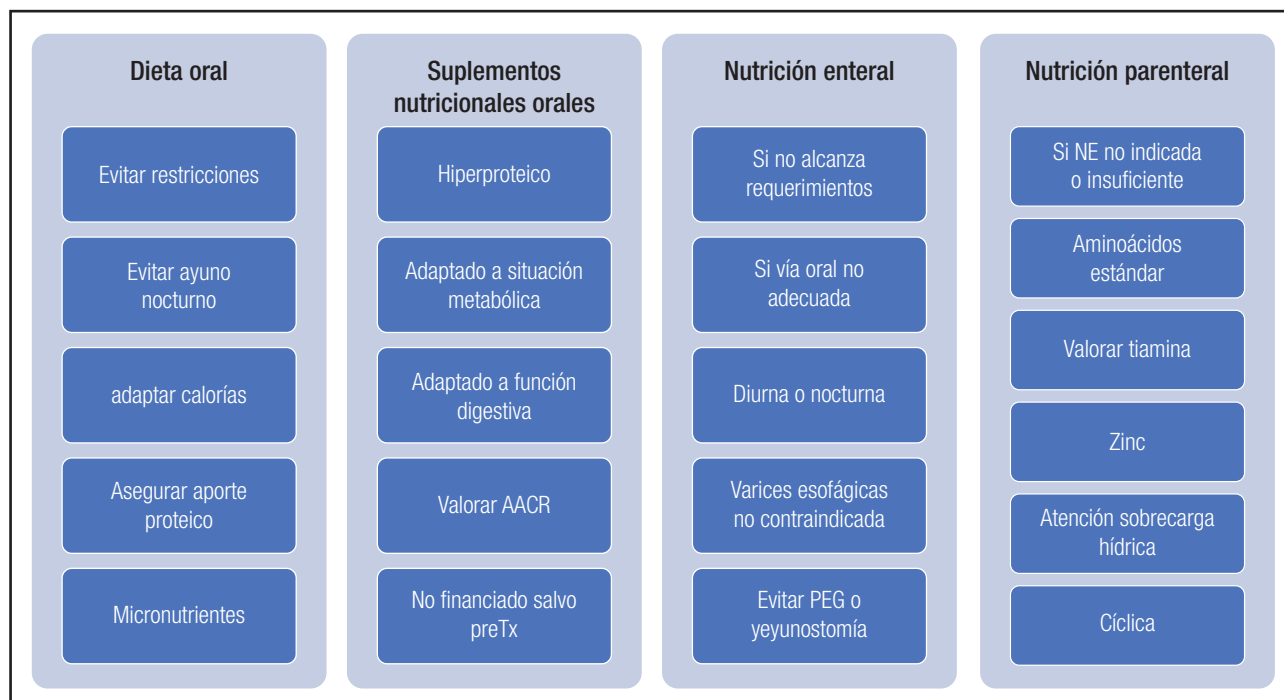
Dieta oral

Evitar restricciones

Evitar ayuno nocturno

adaptar calorías

Asegurar aporte proteico

Micronutrientes

Suplementos nutricionales orales

Hiperproteico

Adaptado a situación metabólica

Adaptado a función digestiva

Valorar AACR

No financiado salvo preTx

Nutrición enteral

Si no alcanza requerimientos

Si vía oral no adecuada

Diurna o nocturna

Varices esofágicas no contraindicada

Evitar PEG o yeyunostomía

Nutrición parenteral

Si NE no indicada o insuficiente

Aminoácidos estándar

Valorar tiamina

Zinc

Atención sobrecarga hídrica

Cíclica